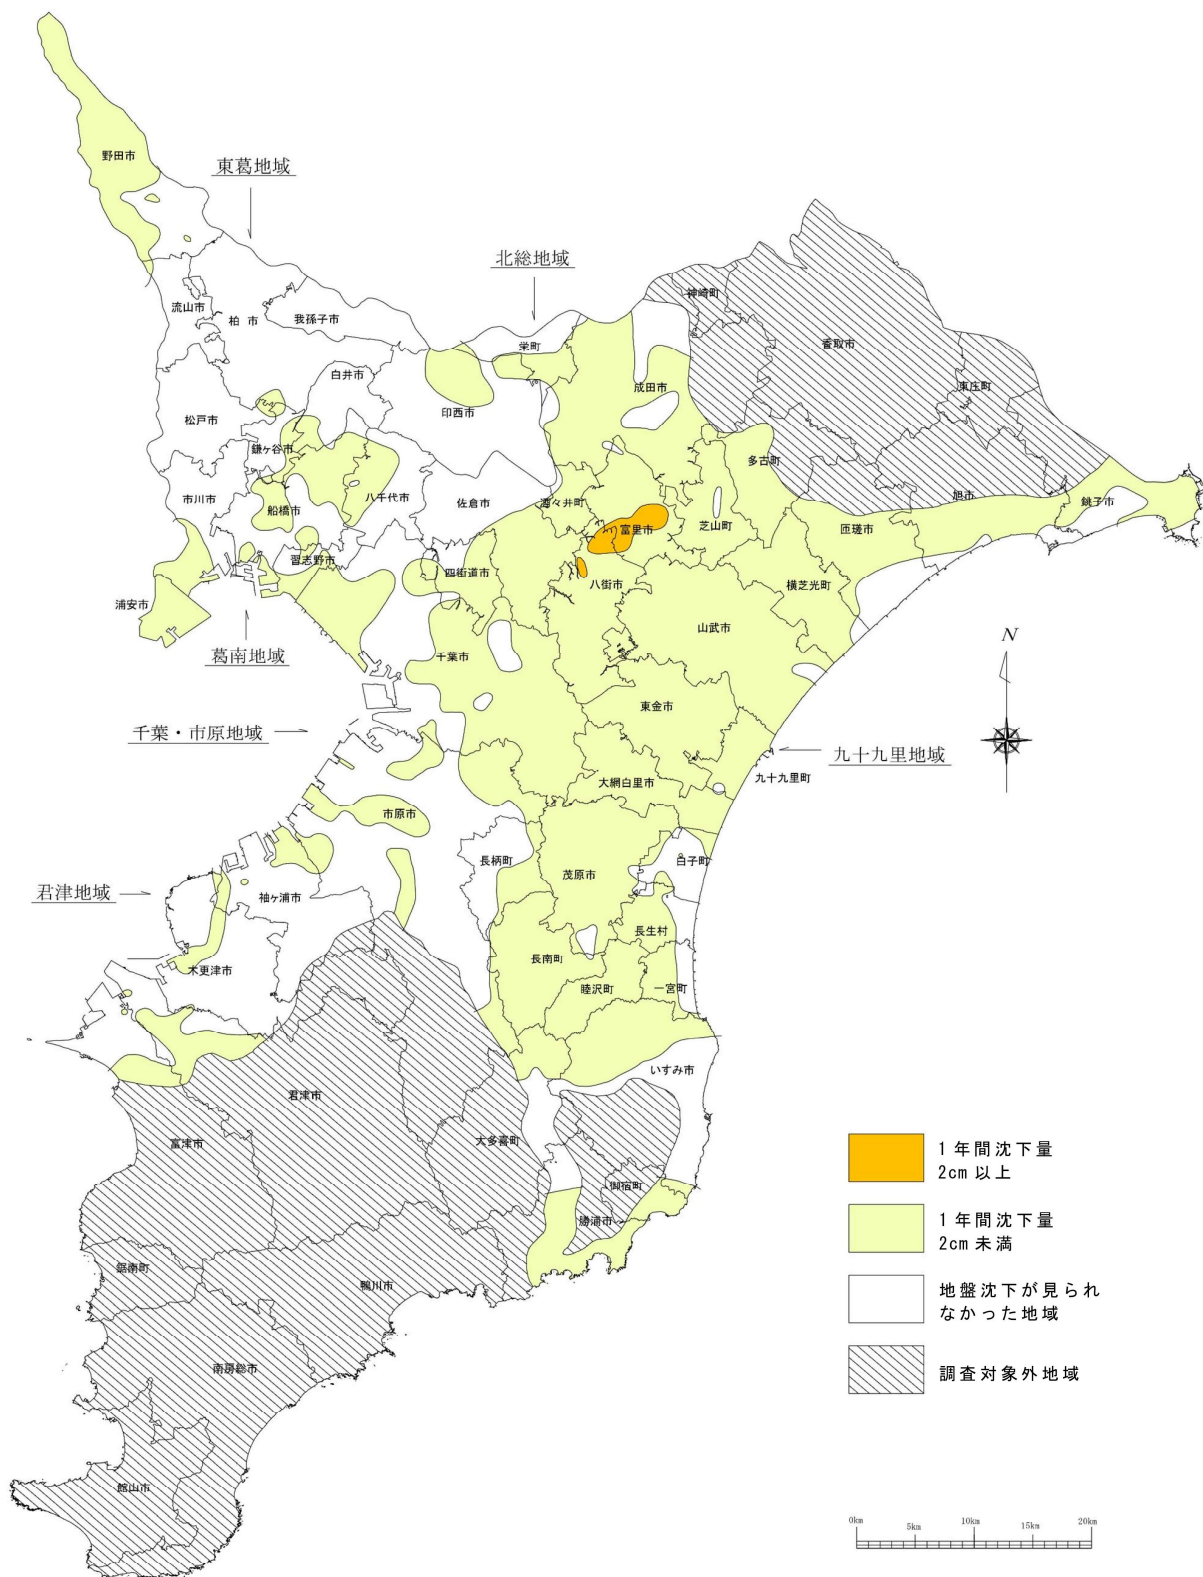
野田市

東葛地域

北総地域

神崎町

流山市
柏市
我孫子市
栄町
香取市
白井市
成田市
東庄町
松戸市
印西市
鎌ケ谷市
多古町
市川市
八千代市
佐倉市
旭市
船橋市
酒々井町
富里市
芝山町
匝瑳市
銚子市
習志野市
四街道市
八街市
横芝光町
浦安市
山武市

N

葛南地域

千葉市

東金市

千葉・市原地域

九十九里地域

九十九里町
大網白里市
市原市
長柄町
白子町
茂原市

君津地域

袖ケ浦市
長生村
長南町
木更津市
睦沢町
一宮町
いすみ市
君津市
大多喜町
富津市
御宿町
勝浦市
鋸南町
鴨川市
南房総市
館山市

1年間沈下量
2cm 以上

1年間沈下量
2cm 未満

地盤沈下が見られなかった地域

調査対象外地域

0km 5km 10km 15km 20km